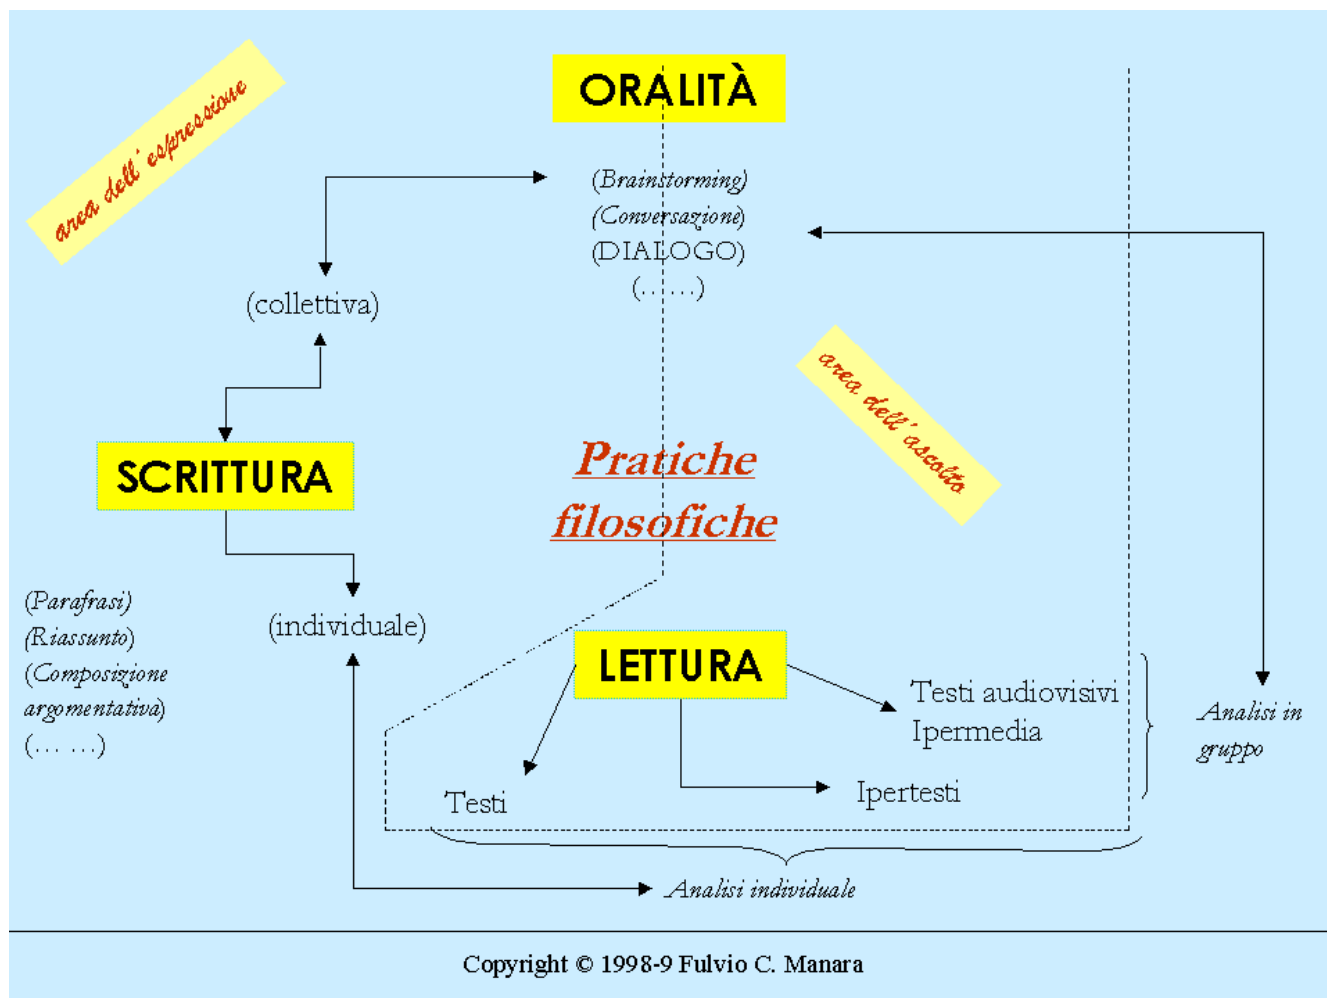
area dell' espressione

ORALITÀ

(Brainstorming)
(Conversazione)
(DIALOGO)
(… …)

(collettiva)

area dell' ascolto

SCRITTURA

Pratiche filosofiche

(Parafrasi)
(Riassunto)
(Composizione argomentativa)
(… …)

(individuale)

LETTURA

Testi audiovisivi
Ipermedia

Analisi in gruppo

Testi

Ipertesti

Analisi individuale

Copyright © 1998-9 Fulvio C. Manara